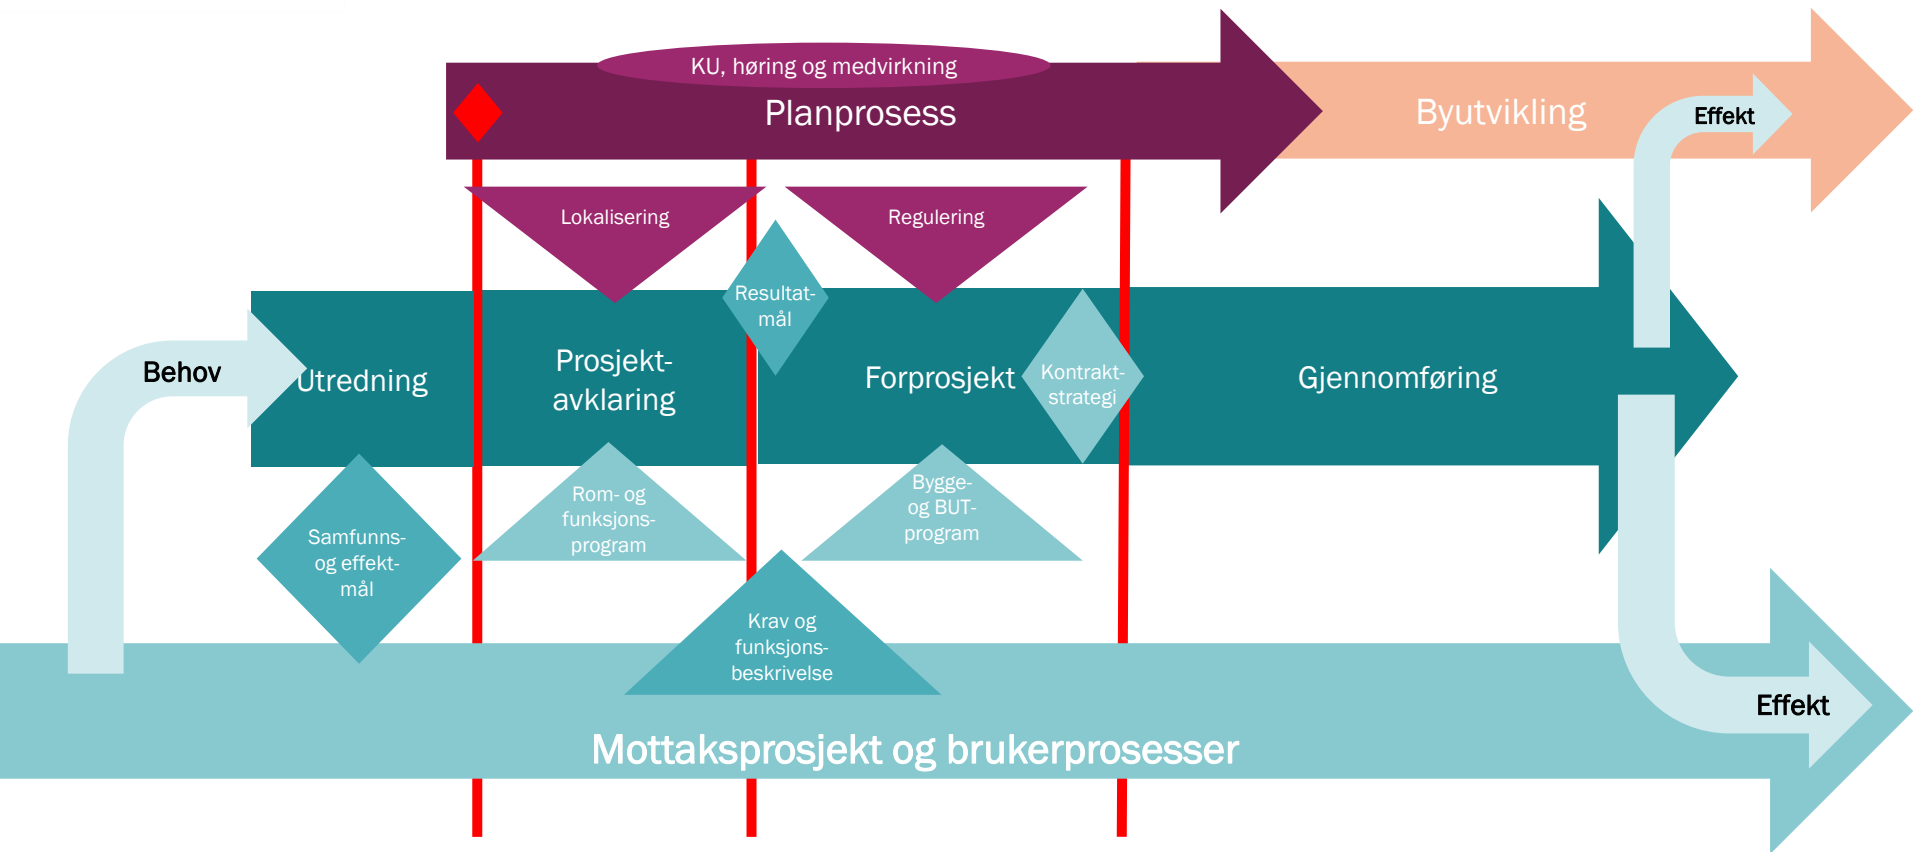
KU, høring og medvirkning

Planprosess

Byutvikling

Effekt

Lokalisering

Regulering

Resultatmål

Behov

Utredning

Prosjektavklaring

Forprosjekt

Kontraktstrategi

Gjennomføring

Samfunns- og effektmål

Rom- og funksjonsprogram

Bygge- og BUT-program

Krav og funksjonsbeskrivelse

Effekt

Mottaksprosjekt og brukerprosesser